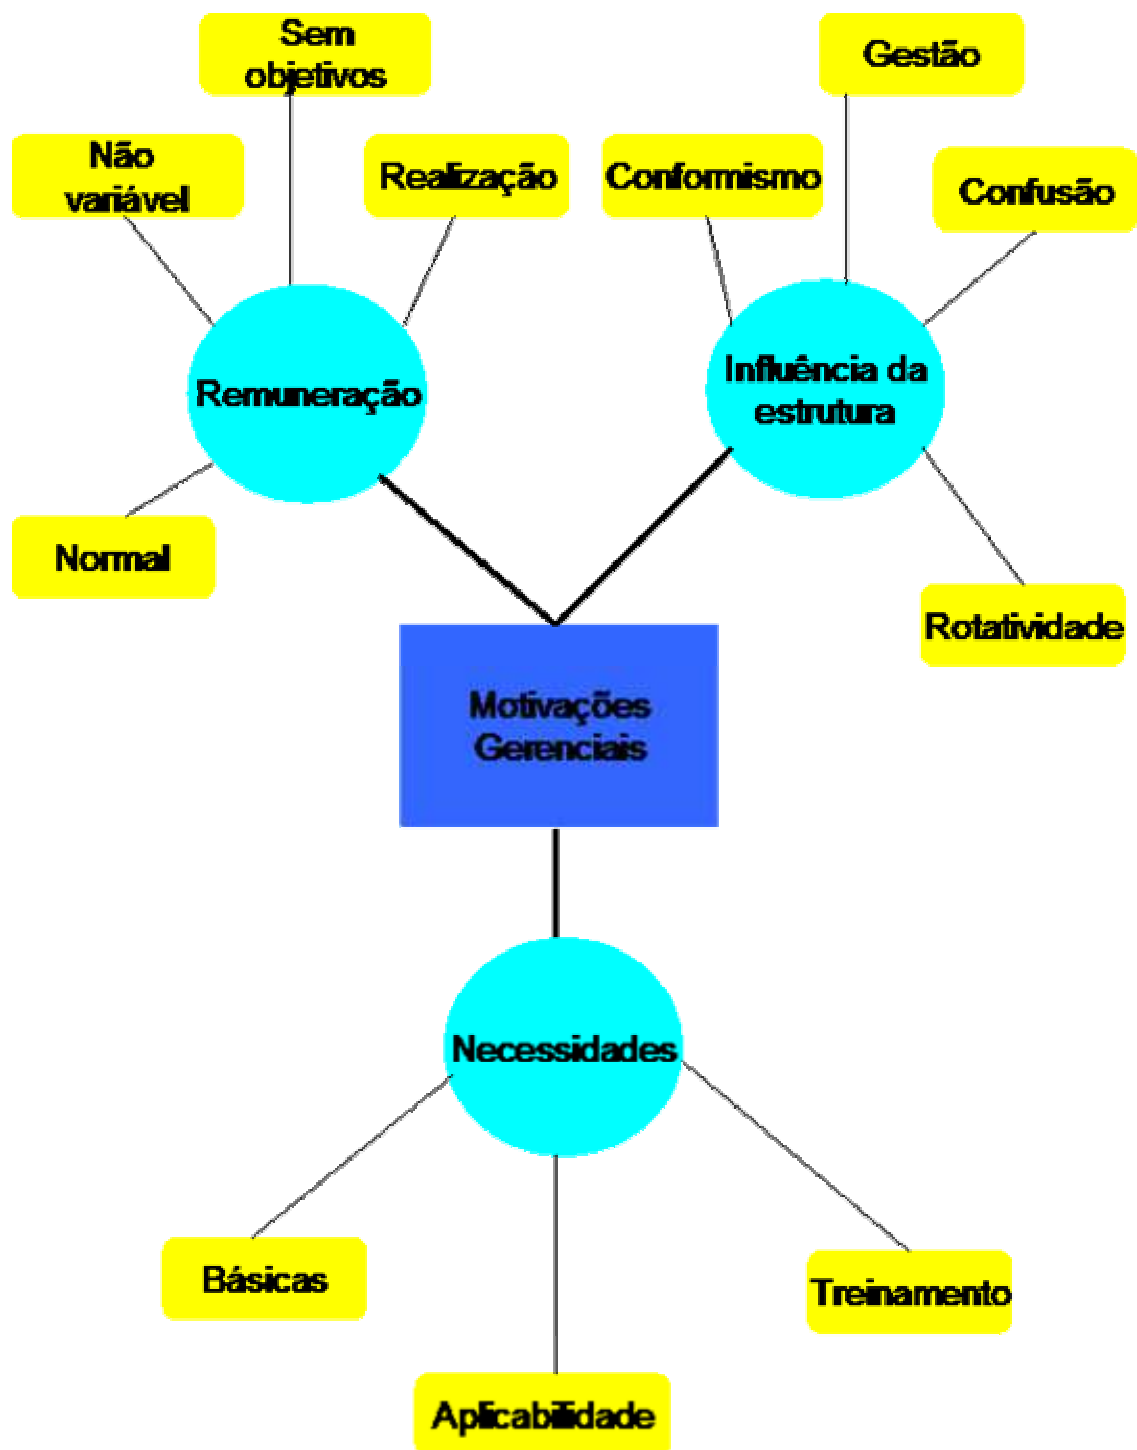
Sem objetivos

Não variável

Realização

Conformismo

Gestão

Confusão

Remuneração

Influência da estrutura

Normal

Rotatividade

Motivações Gerenciais

Necessidades

Básicas

Treinamento

Aplicabilidade